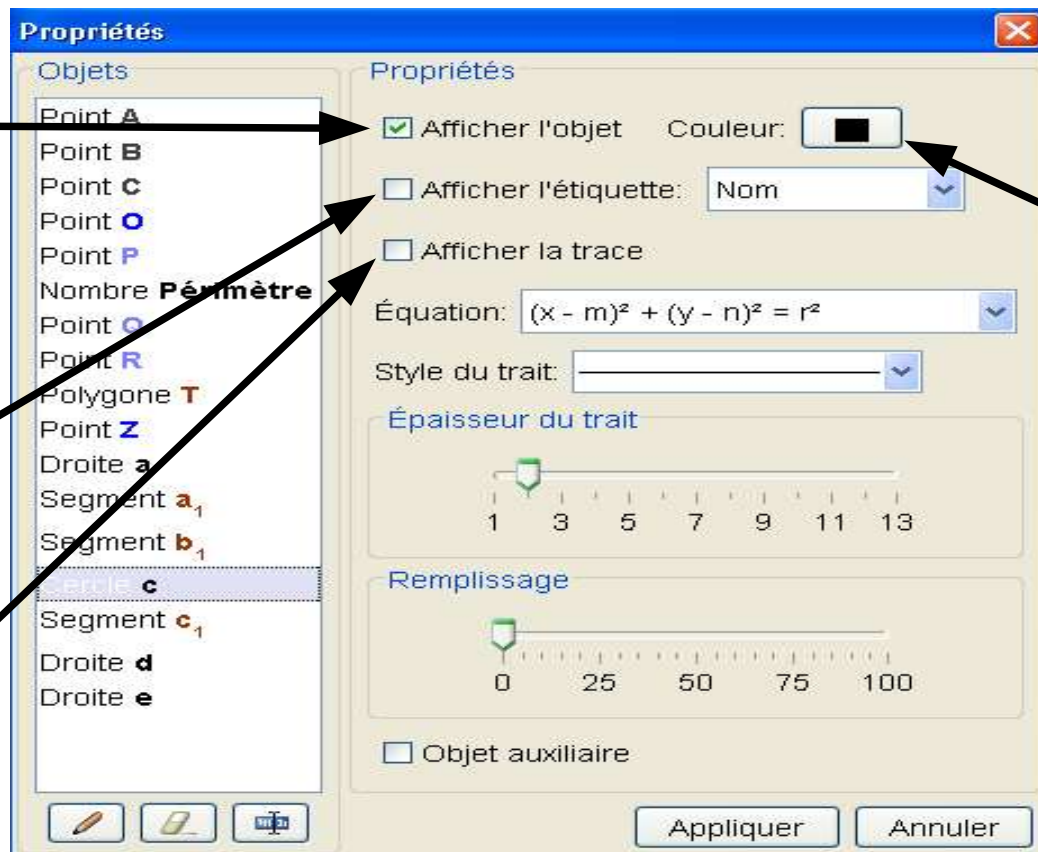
Propriétés

Objets

Point A
Point B
Point C
Point O
Point P
Nombre Périmètre
Point Q
Point R
Polygone T
Point Z
Droite a
Segment $a_1$
Segment $b_1$
Cercle c
Segment $c_1$
Droite d
Droite e

Propriétés

Afficher l'objet Couleur:

Afficher l'étiquette: Nom

Afficher la trace

Équation: $(x - m)^2 + (y - n)^2 = r^2$

Style du trait:

Épaisseur du trait

1 3 5 7 9 11 13

Remplissage

0 25 50 75 100

Objet auxiliaire

Appliquer Annuler